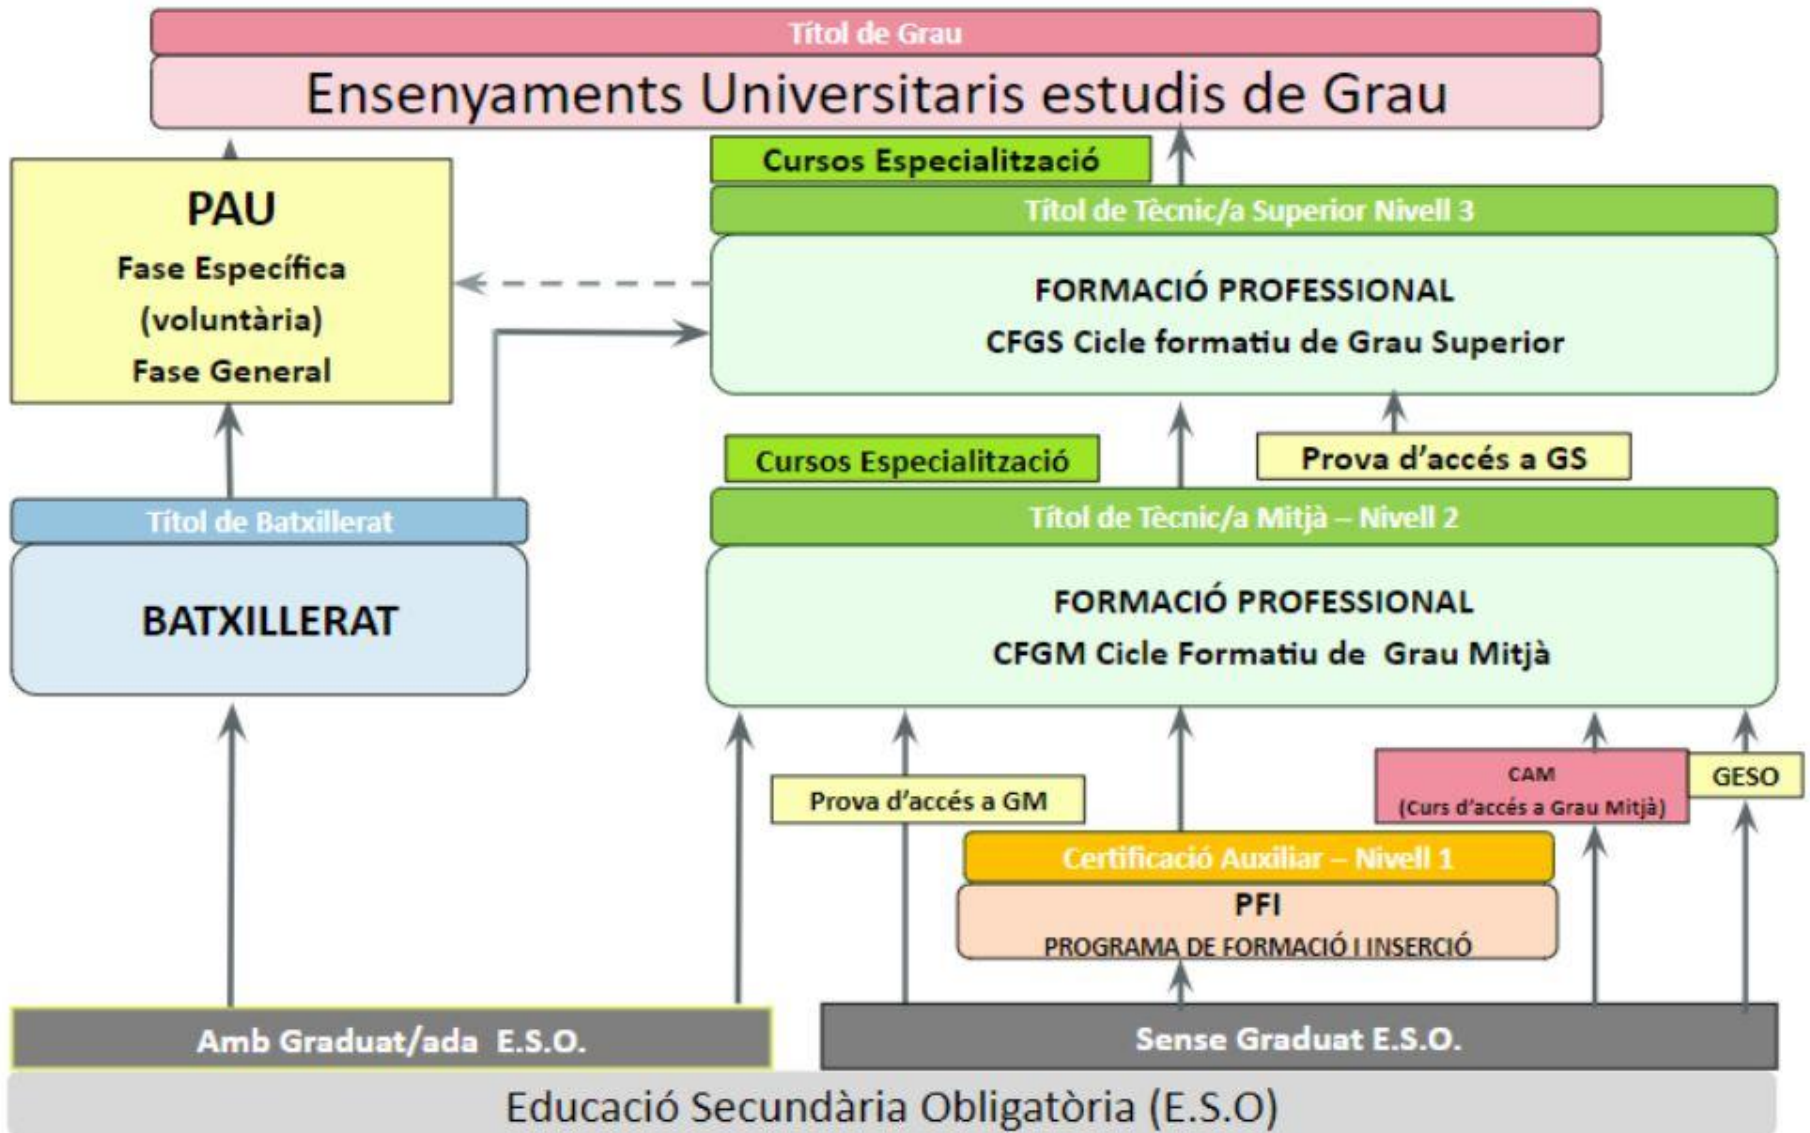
Títol de Grau
Ensenyaments Universitaris estudis de Grau

PAU
Fase Específica
(voluntària)
Fase General

Cursos Especialització
Títol de Tècnic/a Superior Nivell 3
FORMACIÓ PROFESSIONAL
CFGS Cicle formatiu de Grau Superior

Cursos Especialització
Prova d'accés a GS
Títol de Tècnic/a Mitjà – Nivell 2
FORMACIÓ PROFESSIONAL
CFGM Cicle Formatiu de Grau Mitjà

Títol de Batxillerat
BATXILLERAT

Prova d'accés a GM
CAM
(Curs d'accés a Grau Mitjà)
GESO
Certificació Auxiliar – Nivell 1
PFI
PROGRAMA DE FORMACIÓ I INSERCIÓ

Amb Graduat/ada E.S.O.
Sense Graduat E.S.O.
Educació Secundària Obligatòria (E.S.O)